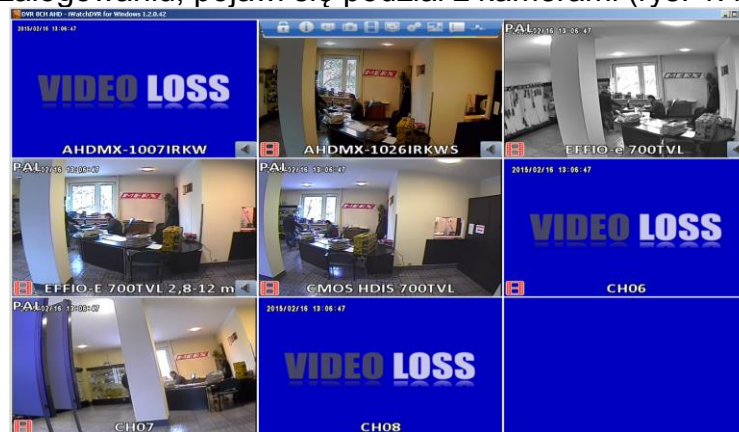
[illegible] pojawi się podział z kamerami (rys. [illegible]

DVR 8CH AHD - iWatchDVR for Windows 1.2.8.42

2015/02/16 13:06:47
VIDEO LOSS
AHDMX-1007IRKW

AHDMX-1026IRKWS

PAL 02/16 13:06:47
EFFIO-e 700TVL

PAL 02/16 13:06:47
EFFIO-E 700TVL 2,8-12 m

PAL 02/16 13:06:47
CMOS HDIS 700TVL

2015/02/16 13:06:47
VIDEO LOSS
CH06

PAL 02/16 13:06:47
CH07

2015/02/16 13:06:47
VIDEO LOSS
CH08